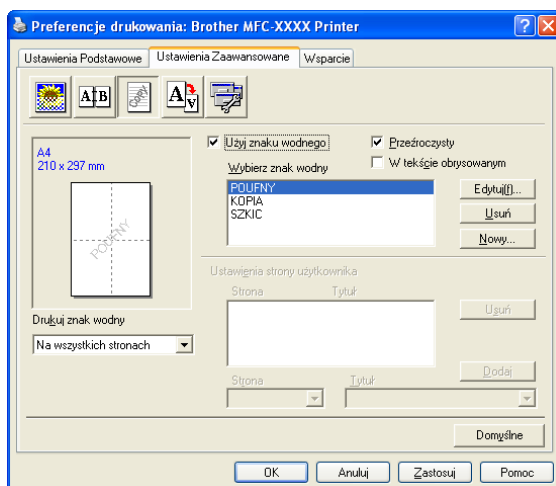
Preferencje drukowania: Brother MFC-XXXX Printer

Ustawienia Podstawowe | Ustawienia Zaawansowane | Wsparcie

A4
210 x 297 mm

POUFNY

Drukuj znak wodny
Na wszystkich stronach

Użyj znaku wodnego
Przeźroczysty
W tekście obrysowanym

Wybierz znak wodny
POUFNY
KOPIA
SZKIC

Edytuj(f)...
Usuń
Nowy...

Ustawienia strony użytkownika
Strona
Tytuł
Usuń
Dodaj
Strona
Tytuł

Domyślne

OK
Anuluj
Zastosuj
Pomoc